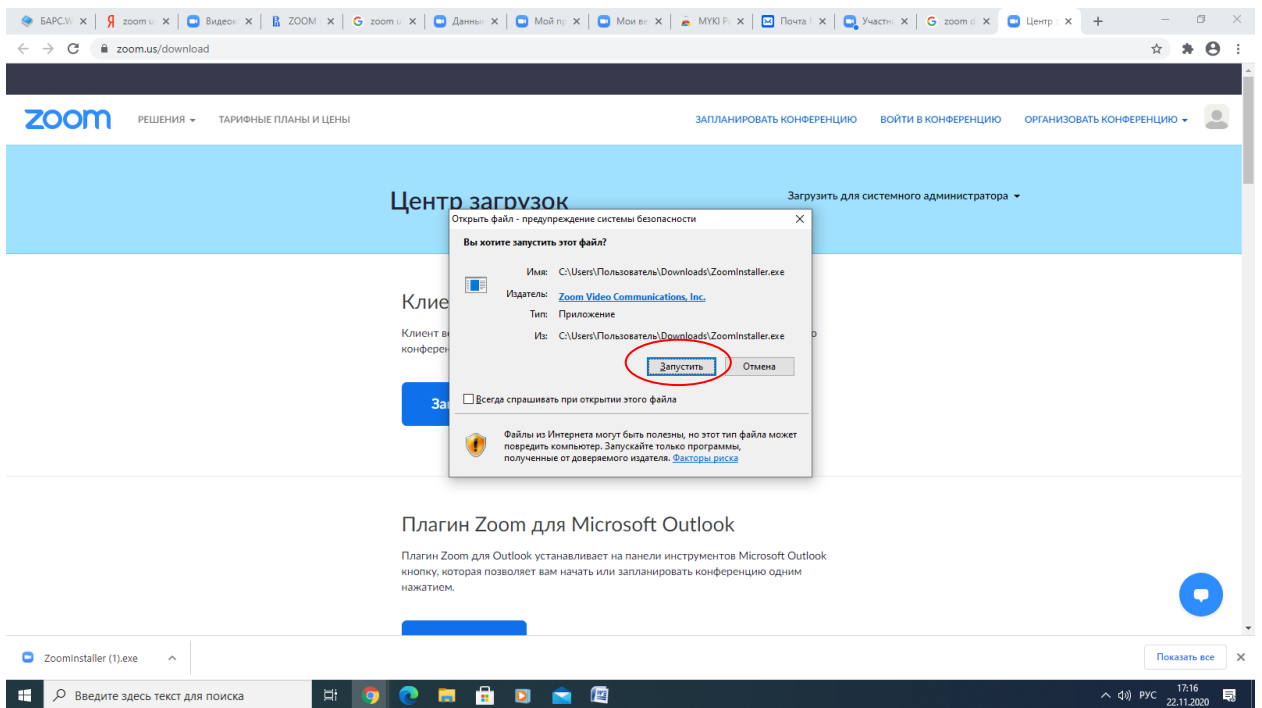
БАРС.W × Я zoom × Видео × ZOOM × G zoom × Данны × Мой пр × Мои в × MYKI P × Почта × Участн × G zoom × Центр × +

zoom.us/download

zoom РЕШЕНИЯ ▾ ТАРИФНЫЕ ПЛАНЫ И ЦЕНЫ

ЗАПЛАНИРОВАТЬ КОНФЕРЕНЦИЮ ВОЙТИ В КОНФЕРЕНЦИЮ ОРГАНИЗОВАТЬ КОНФЕРЕНЦИЮ ▾

Центр загрузок

Загрузить для системного администратора ▾

Клие

Клиент в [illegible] о конфере

Заг

Открыть файл - предупреждение системы безопасности ×

Вы хотите запустить этот файл?

Имя: C:\Users\Пользователь\Downloads\ZoomInstaller.exe

Издатель: Zoom Video Communications, Inc.

Тип: Приложение

Из: C:\Users\Пользователь\Downloads\ZoomInstaller.exe

Запустить Отмена

Всегда спрашивать при открытии этого файла

Файлы из Интернета могут быть полезны, но этот тип файла может повредить компьютер. Запускайте только программы, полученные от доверяемого издателя. Факторы риска

Плагин Zoom для Microsoft Outlook

Плагин Zoom для Outlook устанавливает на панели инструментов Microsoft Outlook кнопку, которая позволяет вам начать или запланировать конференцию одним нажатием.

ZoomInstaller (1).exe

Показать все ×

Введите здесь текст для поиска

РУС 17:16 22.11.2020